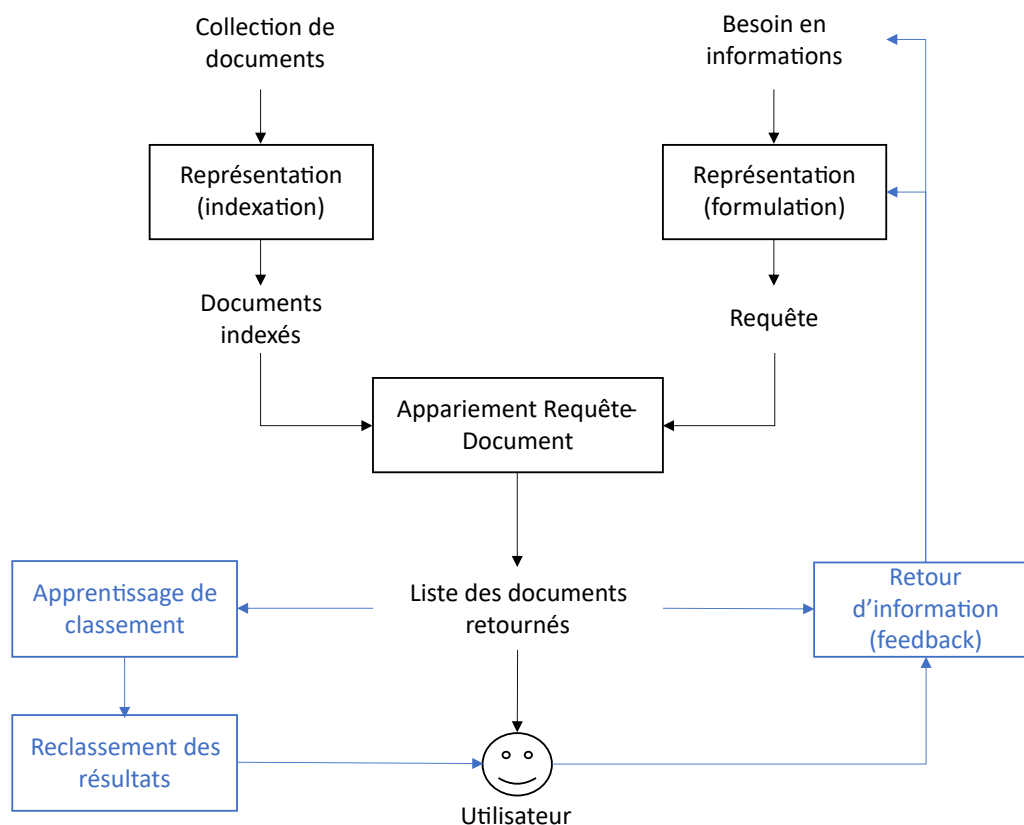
Collection de documents

Besoin en informations

Représentation (indexation)

Représentation (formulation)

Documents indexés

Requête

Appariement Requête-Document

Apprentissage de classement

Liste des documents retournés

Retour d'information (feedback)

Reclassement des résultats

Utilisateur